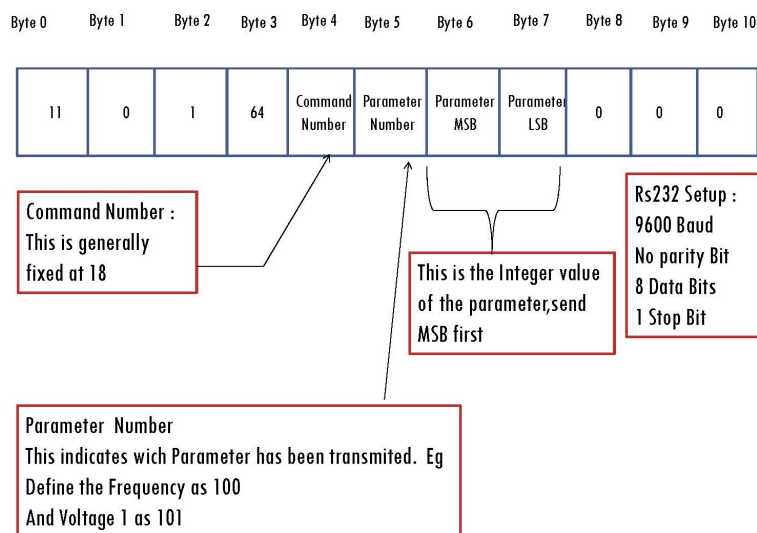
| Byte 0 | Byte 1 | Byte 2 | Byte 3 | Byte 4 | Byte 5 | Byte 6 | Byte 7 | Byte 8 | Byte 9 | Byte 10 |
|---|---|---|---|---|---|---|---|---|---|---|
| 11 | 0 | 1 | 64 | Command Number | Parameter Number | Parameter MSB | Parameter LSB | 0 | 0 | 0 |

Command Number :
This is generally fixed at 18

This is the Integer value of the parameter,send MSB first

Rs232 Setup :
9600 Baud
No parity Bit
8 Data Bits
1 Stop Bit

Parameter Number
This indicates wich Parameter has been transmited. Eg
Define the Frequency as 100
And Voltage 1 as 101